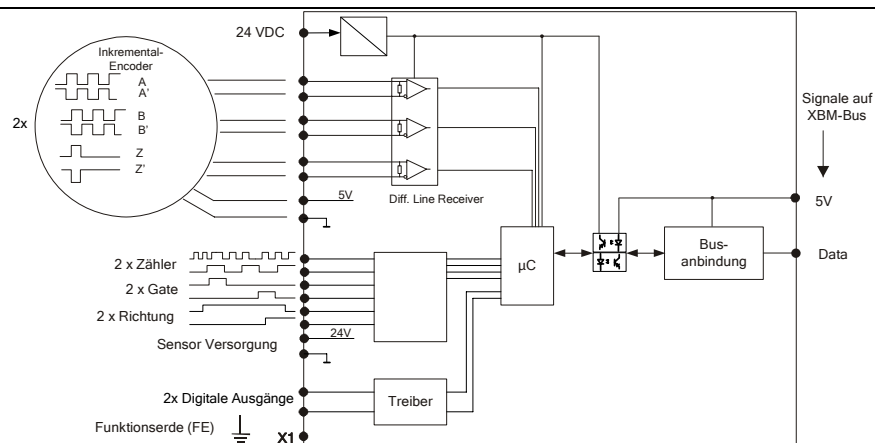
24 VDC

Inkremental-
Encoder

A
A'

2x

B
B'

Z
Z'

5V

Diff. Line Receiver

Signale auf
XBM-Bus

5V

2 x Zähler

2 x Gate

2 x Richtung

24V

Sensor Versorgung

µC

Bus-
anbindung

Data

2x Digitale Ausgänge

Treiber

Funktionserde (FE)

X1